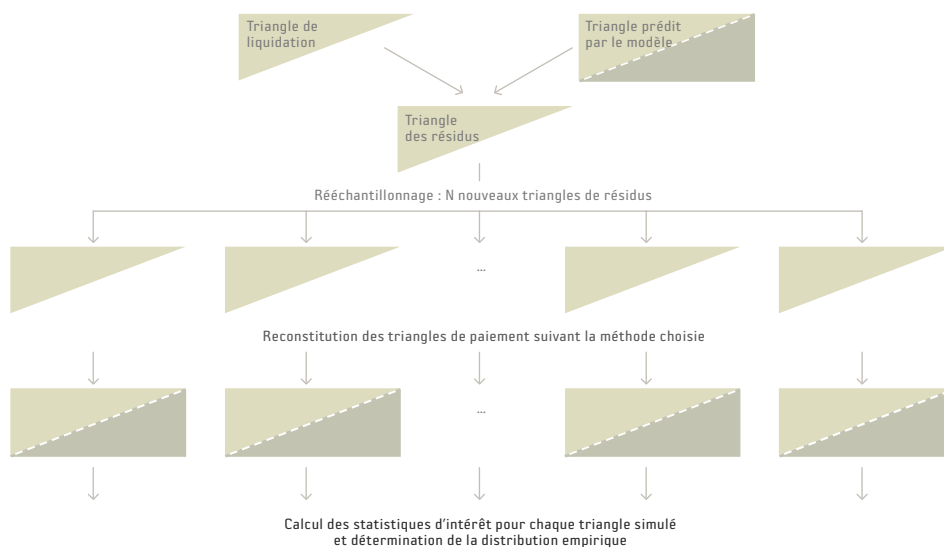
Triangle de liquidation

Triangle prédit par le modèle

Triangle des résidus

Rééchantillonnage : N nouveaux triangles de résidus

...

Reconstitution des triangles de paiement suivant la méthode choisie

...

Calcul des statistiques d'intérêt pour chaque triangle simulé et détermination de la distribution empirique